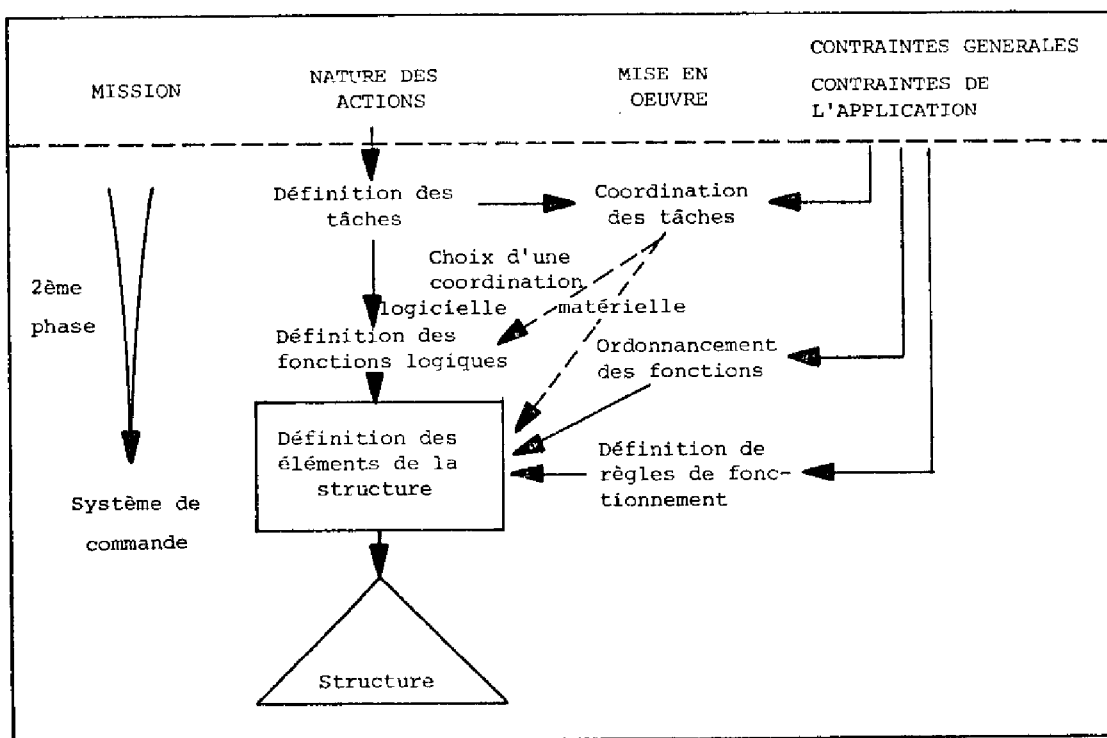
MISSION

NATURE DES ACTIONS

MISE EN OEUVRE

CONTRAINTES GENERALES

CONTRAINTES DE L'APPLICATION

2ème phase

Système de commande

Définition des tâches

Coordination des tâches

Choix d'une coordination

logicielle

matérielle

Définition des fonctions logiques

Ordonnancement des fonctions

Définition des éléments de la structure

Définition de règles de fonctionnement

Structure